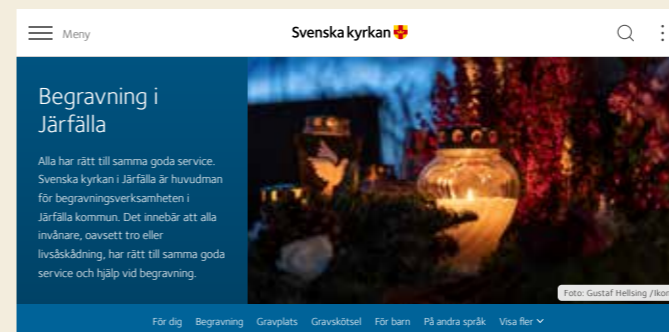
Meny

Svenska kyrkan

Begravning i Järfälla

Alla har rätt till samma goda service. Svenska kyrkan i Järfälla är huvudman för begravningsverksamheten i Järfälla kommun. Det innebär att alla invånare, oavsett tro eller livsåskådning, har rätt till samma goda service och hjälp vid begravning.

Foto: Gustaf Hellsing /Ikon

För dig Begravning Gravplats Gravskötsel För barn På andra språk Visa fler